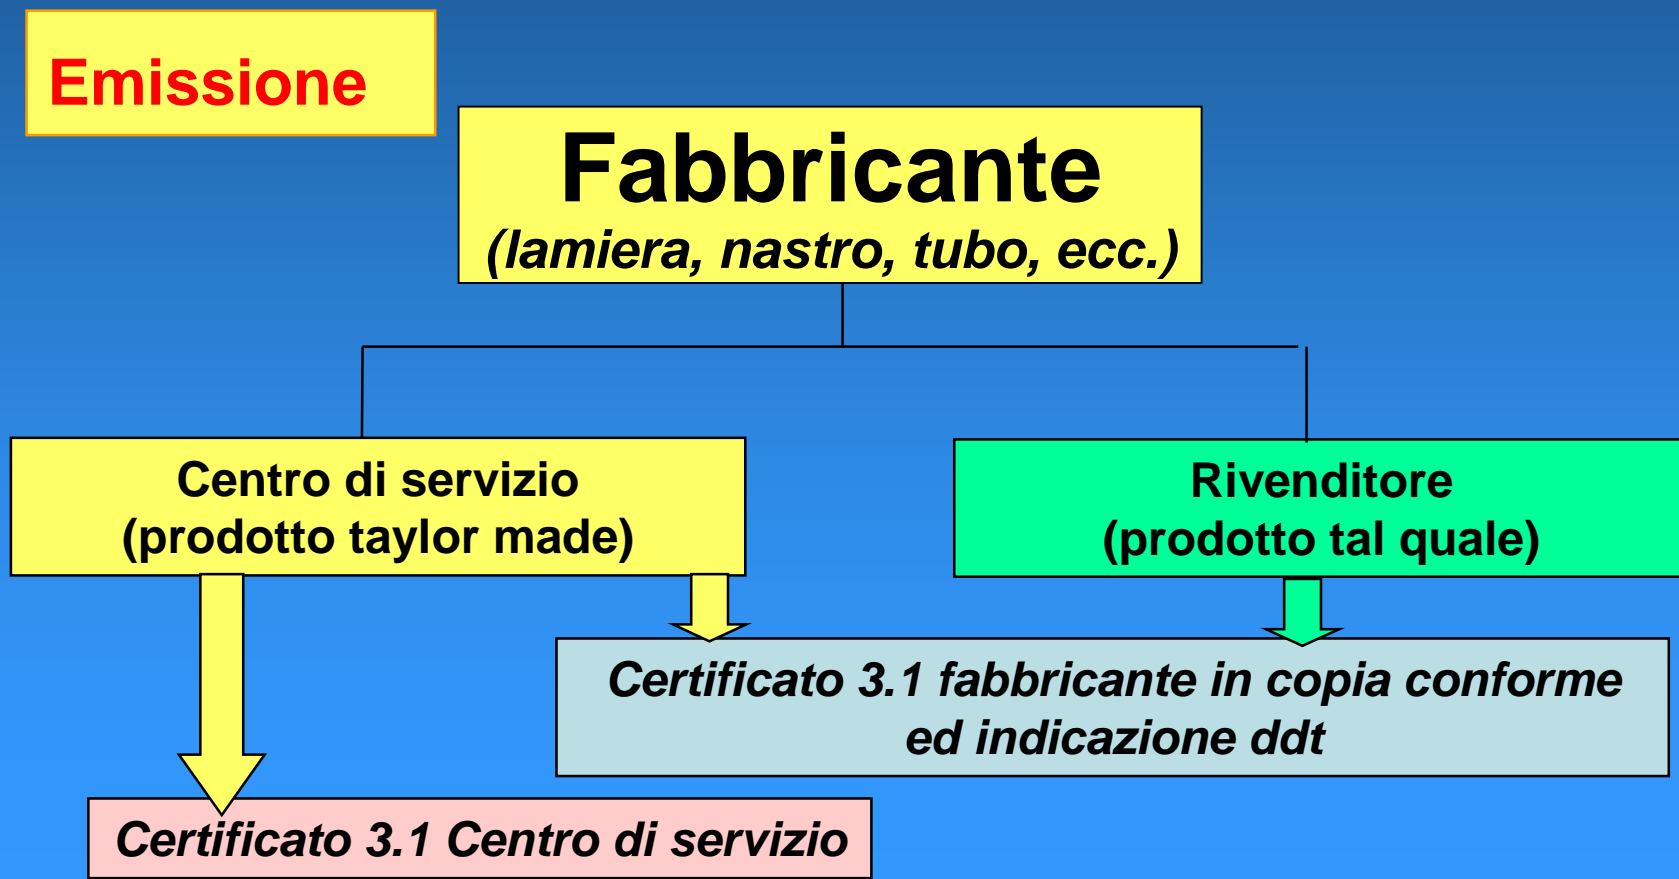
Emissione

Fabbricante
(lamiera, nastro, tubo, ecc.)

Centro di servizio
(prodotto taylor made)

Rivenditore
(prodotto tal quale)

Certificato 3.1 fabbricante in copia conforme ed indicazione ddt

Certificato 3.1 Centro di servizio